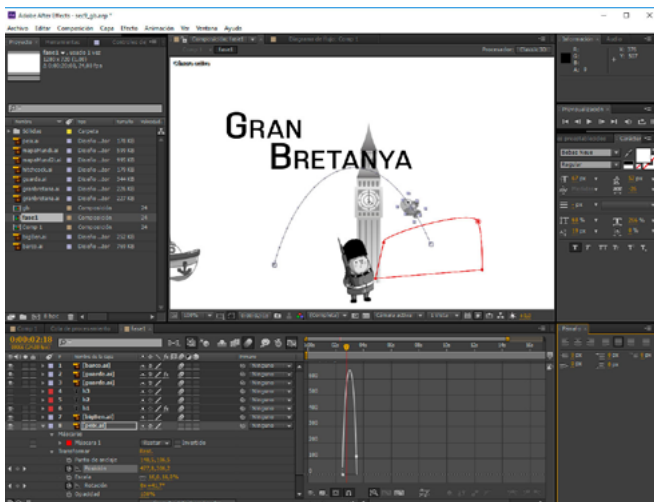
Adobe After Effects - sec9_gb.aep *

Archivo Editar Composición Capa Efecto Animación Ver Ventana Ayuda

Proyecto

fase1

Composición: fase1

fase1

GRAN BRETANYA

Información Audio

Previsualización

Carácter

Efectos y ajustes preestablecidos

Comp 1 Cola de procesamiento fase1

0:00:02:10

Máscara 1

Transformar

Punto de anclaje

Posición

Escala

Rotación

Opacidad

100%